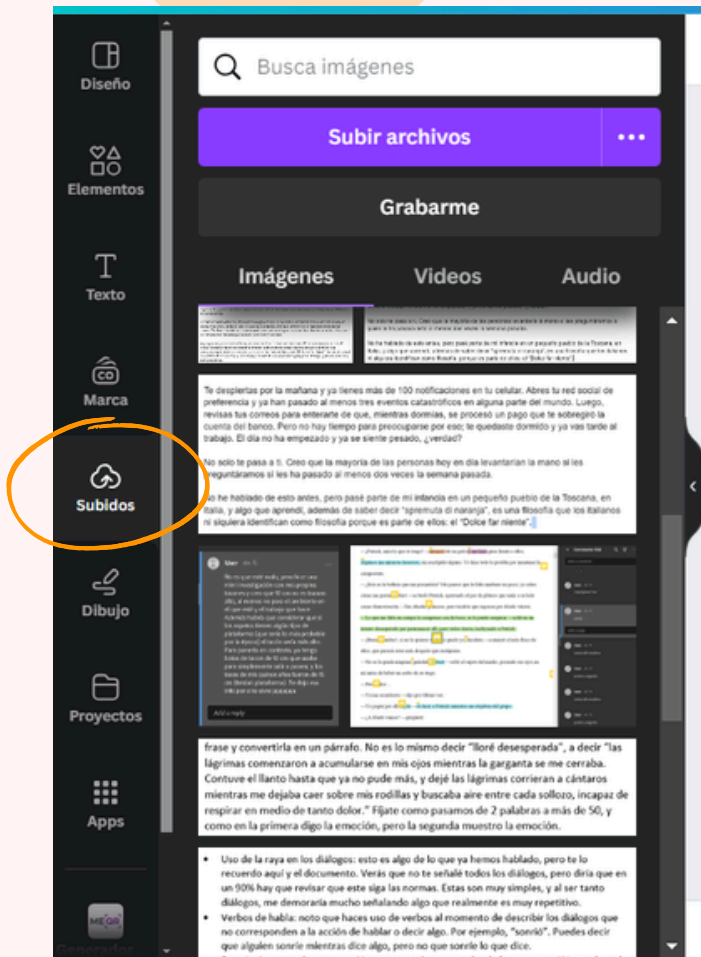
Diseño

Elementos

Texto

Marca

Subidos

Dibujo

Proyectos

Apps

Generador

Busca imágenes

Subir archivos

•••

Grabarme

Imágenes

Videos

Audio

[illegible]

Te despiertas por la mañana y ya tienes más de 100 notificaciones en tu celular. Abres tu red social de preferencia y ya han pasado al menos tres eventos catastróficos en alguna parte del mundo. Luego, revisas tus correos para enterarte de que, mientras dormías, se procesó un pago que te sobregiró la cuenta del banco. Pero no hay tiempo para preocuparse por eso; te quedaste dormido y ya vas tarde al trabajo. El día no ha empezado y ya se siente pesado, ¿verdad?

No solo te pasa a ti. Creo que la mayoría de las personas hoy en día levantarían la mano si les preguntáramos si les ha pasado al menos dos veces la semana pasada.

No he hablado de esto antes, pero pasé parte de mi infancia en un pequeño pueblo de la Toscana, en Italia, y algo que aprendí, además de saber decir "spremuta di naranja", es una filosofía que los italianos ni siquiera identifican como filosofía porque es parte de ellos: el "Dolce far niente".

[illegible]

frase y convertirla en un párrafo. No es lo mismo decir "lloré desesperada", a decir "las lágrimas comenzaron a acumularse en mis ojos mientras la garganta se me cerraba. Contuve el llanto hasta que ya no pude más, y dejé las lágrimas corrieran a cántaros mientras me dejaba caer sobre mis rodillas y buscaba aire entre cada sollozo, incapaz de respirar en medio de tanto dolor." Fíjate como pasamos de 2 palabras a más de 50, y como en la primera digo la emoción, pero la segunda muestro la emoción.

• Uso de la raya en los diálogos: esto es algo de lo que ya hemos hablado, pero te lo recuerdo aquí y el documento. Verás que no te señalé todos los diálogos, pero diría que en un 90% hay que revisar que este siga las normas. Estas son muy simples, y al ser tanto diálogos, me demoraría mucho señalando algo que realmente es muy repetitivo.
• Verbos de habla: noto que haces uso de verbos al momento de describir los diálogos que no corresponden a la acción de hablar o decir algo. Por ejemplo, "sonrió". Puedes decir que algulen sonríe mientras dice algo, pero no que sonríe lo que dice.